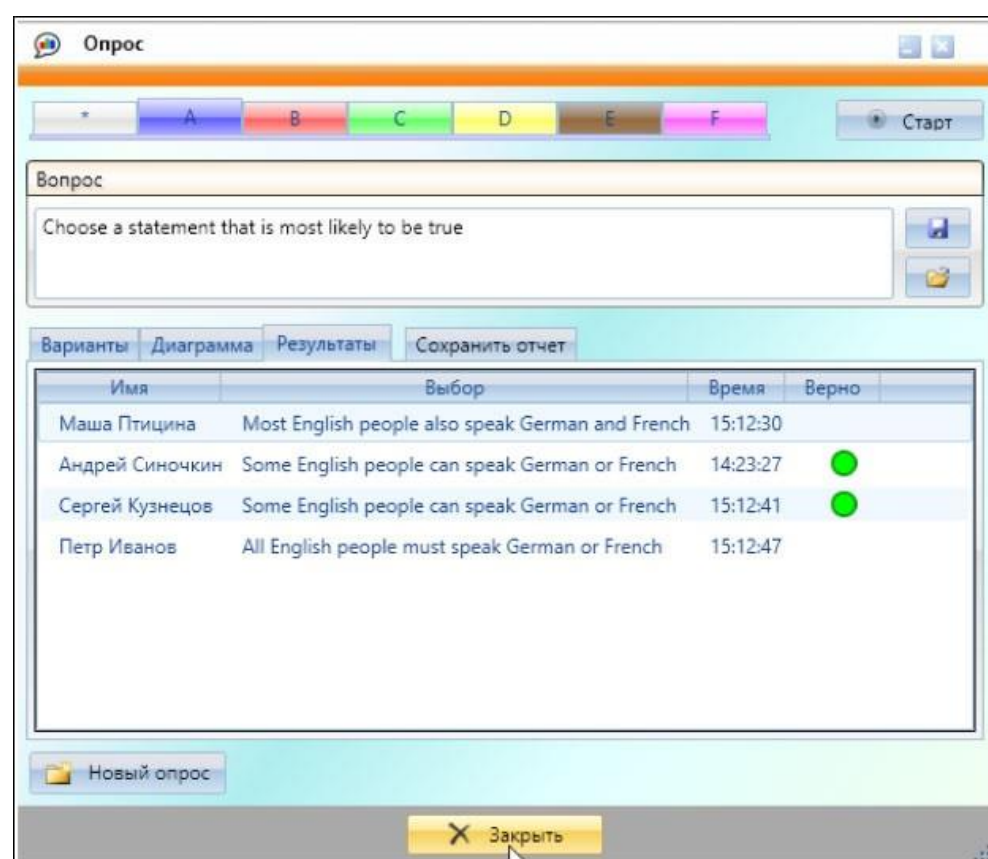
Опрос

* A B C D E F

Старт

Вопрос

Choose a statement that is most likely to be true

Варианты Диаграмма Результаты Сохранить отчет

| Имя | Выбор | Время | Верно |
|---|---|---|---|
| Маша Птицина | Most English people also speak German and French | 15:12:30 | |
| Андрей Синочкин | Some English people can speak German or French | 14:23:27 | |
| Сергей Кузнецов | Some English people can speak German or French | 15:12:41 | |
| Петр Иванов | All English people must speak German or French | 15:12:47 | |

Новый опрос

Закрыть